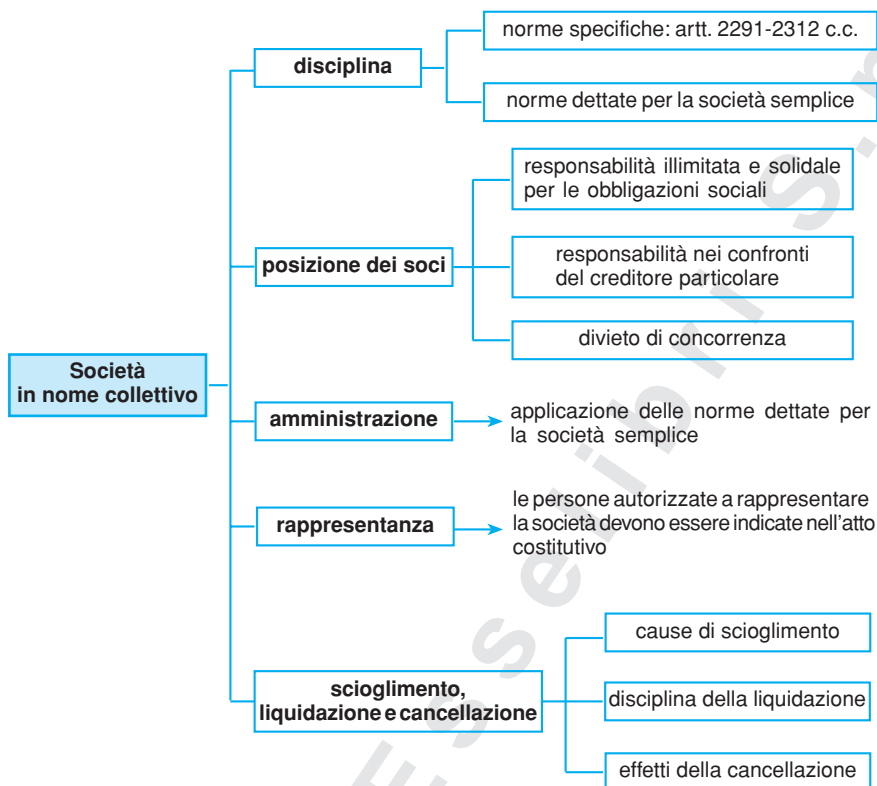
Società in nome collettivo

disciplina

norme specifiche: artt. 2291-2312 c.c.

norme dettate per la società semplice

posizione dei soci

responsabilità illimitata e solidale per le obbligazioni sociali

responsabilità nei confronti del creditore particolare

divieto di concorrenza

amministrazione

applicazione delle norme dettate per la società semplice

rappresentanza

le persone autorizzate a rappresentare la società devono essere indicate nell'atto costitutivo

scioglimento, liquidazione e cancellazione

cause di scioglimento

disciplina della liquidazione

effetti della cancellazione